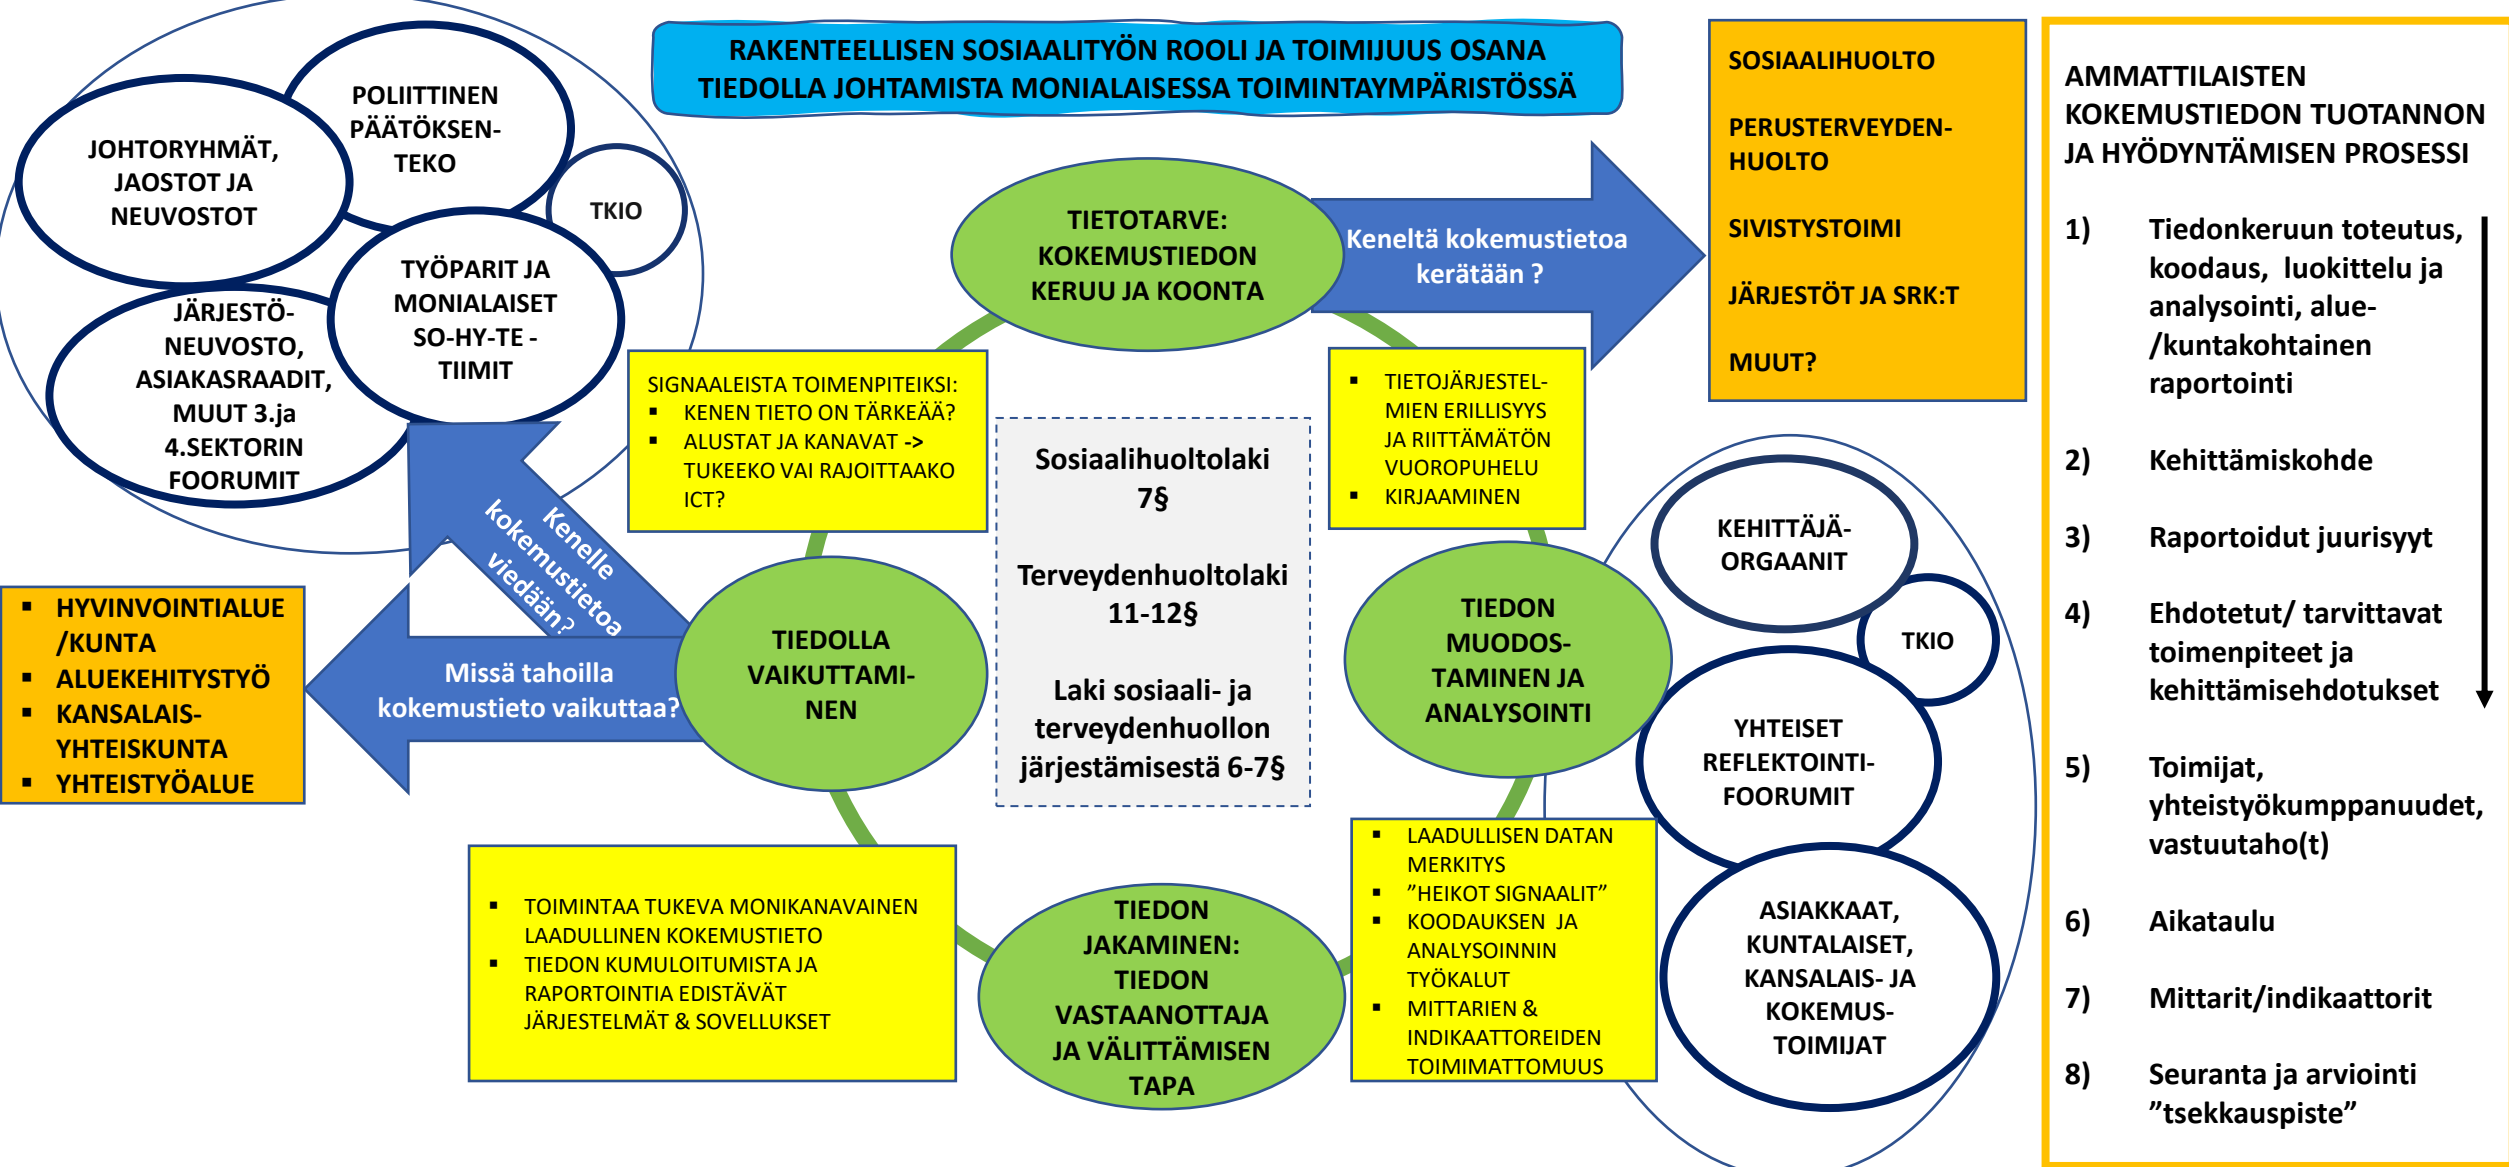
RAKENTEELLISEN SOSIAALITYÖN ROOLI JA TOIMIJUUS OSANA TIEDOLLA JOHTAMISTA MONIALAISESSA TOIMINTAYMPÄRISTÖSSÄ

JOHTORYHMÄT, JAOSTOT JA NEUVOSTOT

POLIITTINEN PÄÄTÖKSEN-TEKO

TKIO

TYÖPARIT JA MONIALAISET SO-HY-TE - TIIMIT

JÄRJESTÖ-NEUVOSTO, ASIAKASRAADIT, MUUT 3.ja 4.SEKTORIN FOORUMIT

TIETOTARVE: KOKEMUSTIEDON KERUU JA KOONTA

Keneltä kokemustietoa kerätään ?

SOSIAALIHUOLTO

PERUSTERVEYDEN-HUOLTO

SIVISTYSTOIMI

JÄRJESTÖT JA SRK:T

MUUT?

AMMATTILAISTEN KOKEMUSTIEDON TUOTANNON JA HYÖDYNTÄMISEN PROSESSI

1) Tiedonkeruun toteutus, koodaus, luokittelu ja analysointi, alue-/kuntakohtainen raportointi

2) Kehittämiskohde

3) Raportoidut juurisyyt

4) Ehdotetut/ tarvittavat toimenpiteet ja kehittämisehdotukset

5) Toimijat, yhteistyökumppanuudet, vastuutaho(t)

6) Aikataulu

7) Mittarit/indikaattorit

8) Seuranta ja arviointi ”tsekkauspiste”

SIGNAALEISTA TOIMENPITEIKSI:
- KENEN TIETO ON TÄRKEÄÄ?
- ALUSTAT JA KANAVAT -> TUKEEKO VAI RAJOITTAAKO ICT?

- TIETOJÄRJESTELMIEN ERILLISYYS JA RIITTÄMÄTÖN VUOROPUHELU
- KIRJAAMINEN

Sosiaalihuoltolaki 7§

Terveydenhuoltolaki 11-12§

Laki sosiaali- ja terveydenhuollon järjestämisestä 6-7§

Kenelle kokemustietoa viedään?

Missä tahoilla kokemustieto vaikuttaa?

TIEDOLLA VAIKUTTAMI-NEN

- HYVINVOINTIALUE /KUNTA
- ALUEKEHITYSTYÖ
- KANSALAIS-YHTEISKUNTA
- YHTEISTYÖALUE

TIEDON MUODOS-TAMINEN JA ANALYSOINTI

KEHITTÄJÄ-ORGAANIT

TKIO

YHTEISET REFLEKTOINTI-FOORUMIT

ASIAKKAAT, KUNTALAISET, KANSALAIS- JA KOKEMUS-TOIMIJAT

- TOIMINTAA TUKEVA MONIKANAVAINEN LAADULLINEN KOKEMUSTIETO
- TIEDON KUMULOITUMISTA JA RAPORTOINTIA EDISTÄVÄT JÄRJESTELMÄT & SOVELLUKSET

TIEDON JAKAMINEN: TIEDON VASTAANOTTAJA JA VÄLITTÄMISEN TAPA

- LAADULLISEN DATAN MERKITYS
- ”HEIKOT SIGNAALIT”
- KOODAUKSEN JA ANALYSOINNIN TYÖKALUT
- MITTARIEN & INDIKAATTOREIDEN TOIMIMATTOMUUS